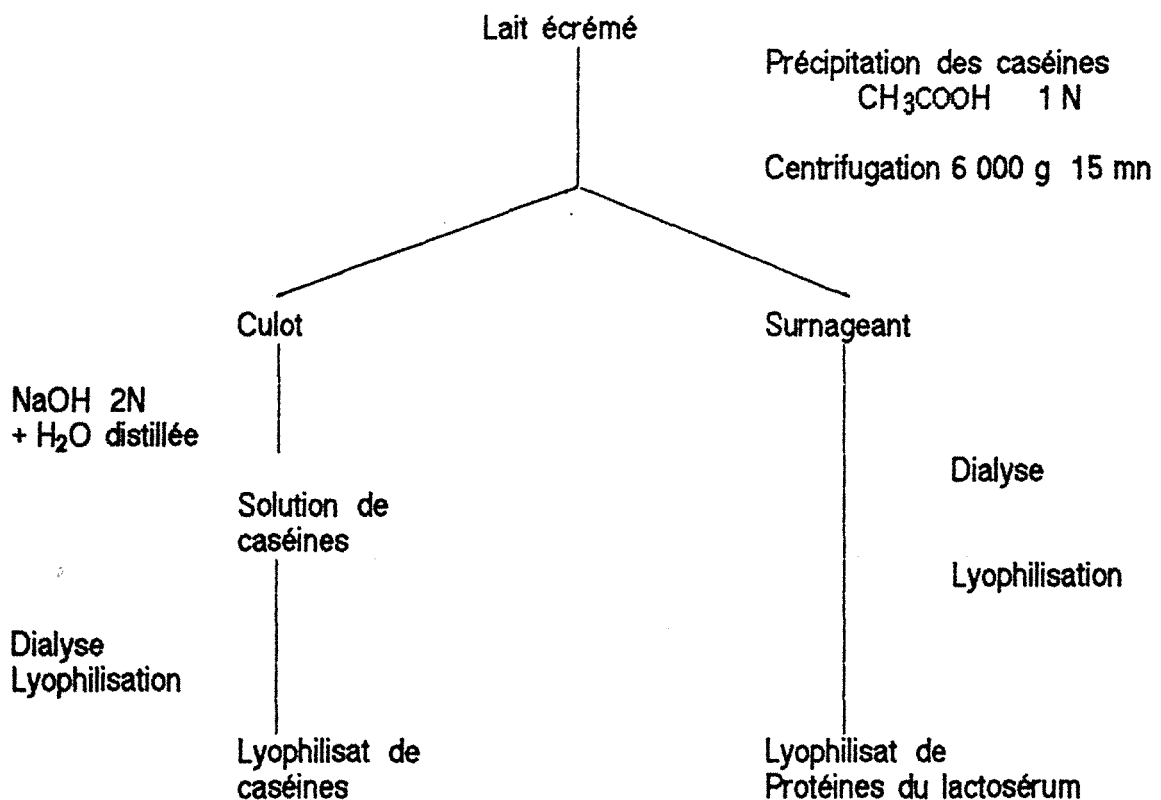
Lait écrémé

Précipitation des caséines
$CH_3COOH$ 1 N

Centrifugation 6 000 g 15 mn

Culot

Surnageant

NaOH 2N
+ $H_2O$ distillée

Solution de caséines

Dialyse

Lyophilisation

Dialyse
Lyophilisation

Lyophilisat de caséines

Lyophilisat de Protéines du lactosérum